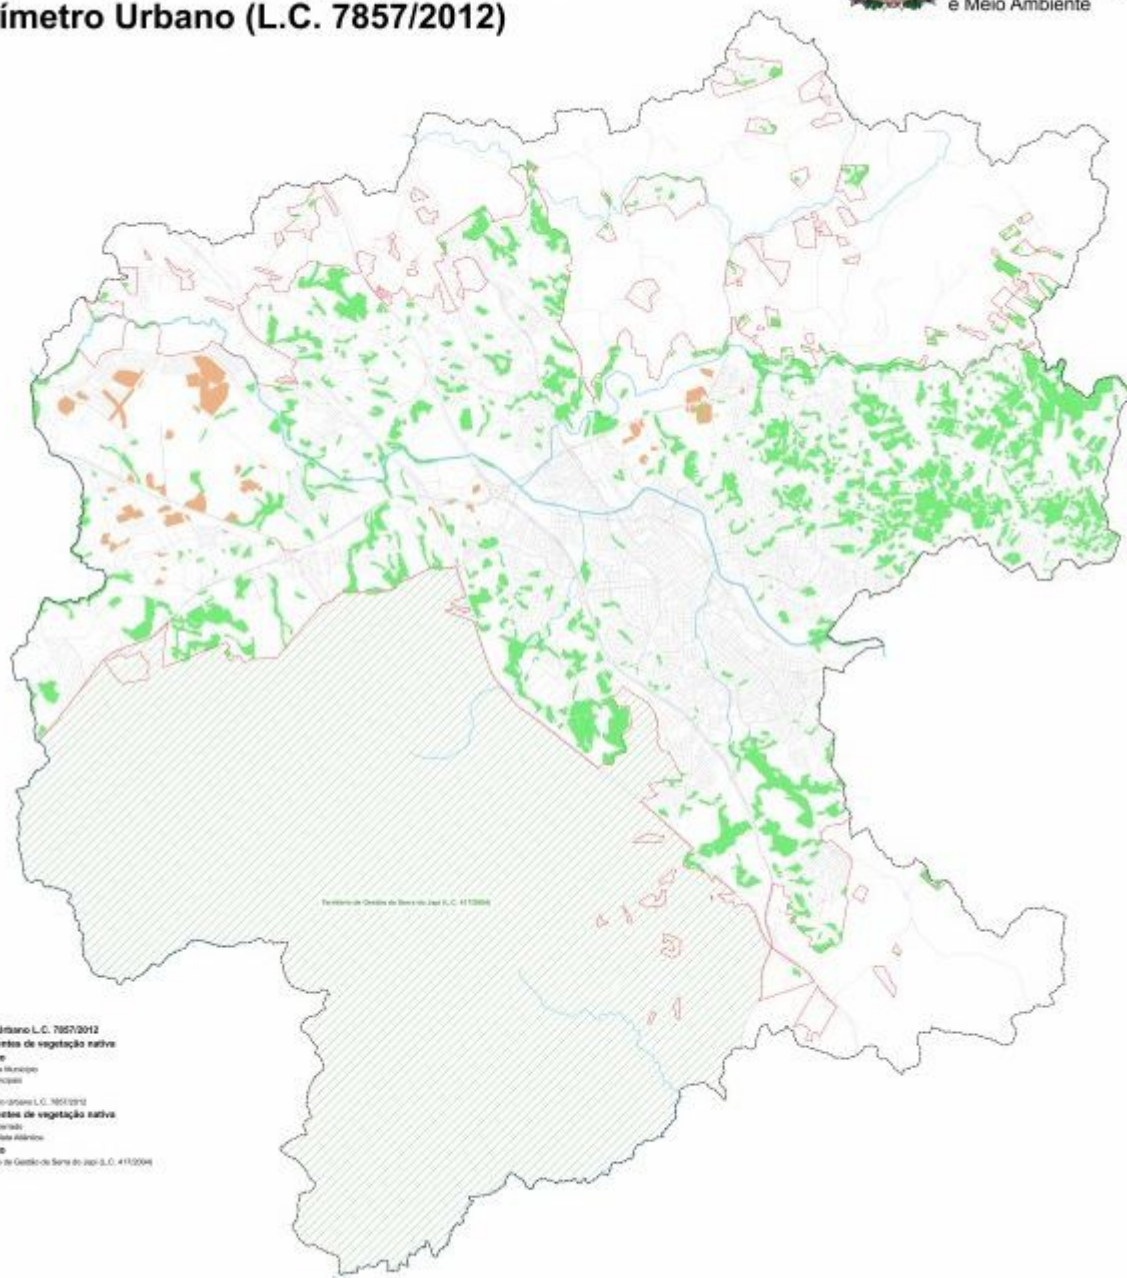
ímetro Urbano (L.C. 7857/2012)

e Meio Ambiente

Território de Gestão da Serra do Japi (L.C. 417/2004)

rbano L.C. 7857/2012
ntes de vegetação nativa
e
Município
ncipais
o urbano L.C. 7857/2012
ntes de vegetação nativa
errado
Mata Atlântica
e
de Gestão da Serra do Japi (L.C. 417/2004)